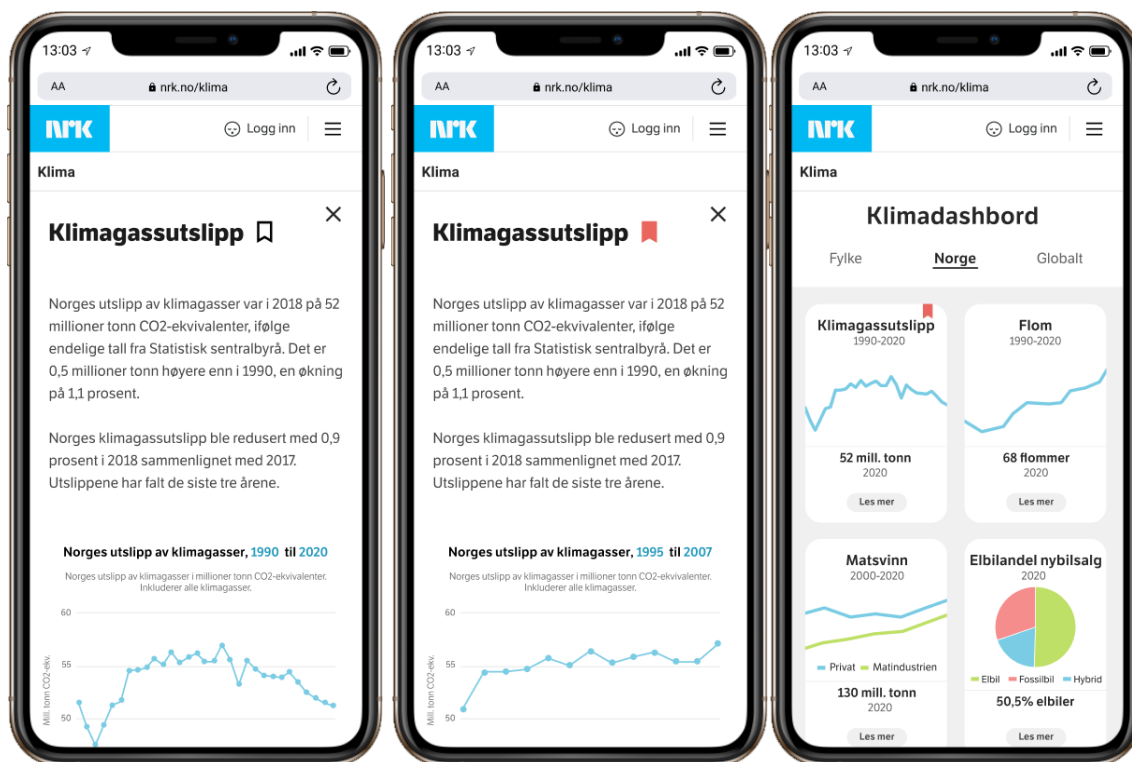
13:03
AA nrk.no/klima
NRK
Logg inn
Klima
Klimagassutslipp
Norges utslipp av klimagasser var i 2018 på 52 millioner tonn CO2-ekvivalenter, ifølge endelige tall fra Statistisk sentralbyrå. Det er 0,5 millioner tonn høyere enn i 1990, en økning på 1,1 prosent.

Norges klimagassutslipp ble redusert med 0,9 prosent i 2018 sammenlignet med 2017. Utslippene har falt de siste tre årene.

Norges utslipp av klimagasser, 1990 til 2020
Norges utslipp av klimagasser i millioner tonn CO2-ekvivalenter. Inkluderer alle klimagasser.
60
55
50
Mill. tonn CO2-ekv.

13:03
AA nrk.no/klima
NRK
Logg inn
Klima
Klimagassutslipp
Norges utslipp av klimagasser var i 2018 på 52 millioner tonn CO2-ekvivalenter, ifølge endelige tall fra Statistisk sentralbyrå. Det er 0,5 millioner tonn høyere enn i 1990, en økning på 1,1 prosent.

Norges klimagassutslipp ble redusert med 0,9 prosent i 2018 sammenlignet med 2017. Utslippene har falt de siste tre årene.

Norges utslipp av klimagasser, 1995 til 2007
Norges utslipp av klimagasser i millioner tonn CO2-ekvivalenter. Inkluderer alle klimagasser.
60
55
50
Mill. tonn CO2-ekv.

13:03
AA nrk.no/klima
NRK
Logg inn
Klima
Klimadashbord
Fylke Norge Globalt

Klimagassutslipp
1990-2020
52 mill. tonn
2020
Les mer

Flom
1990-2020
68 flommer
2020
Les mer

Matsvinn
2000-2020
Privat Matindustrien
130 mill. tonn
2020
Les mer

Elbilandel nybilsalg
2020
Elbil Fossilbil Hybrid
50,5% elbiler
Les mer